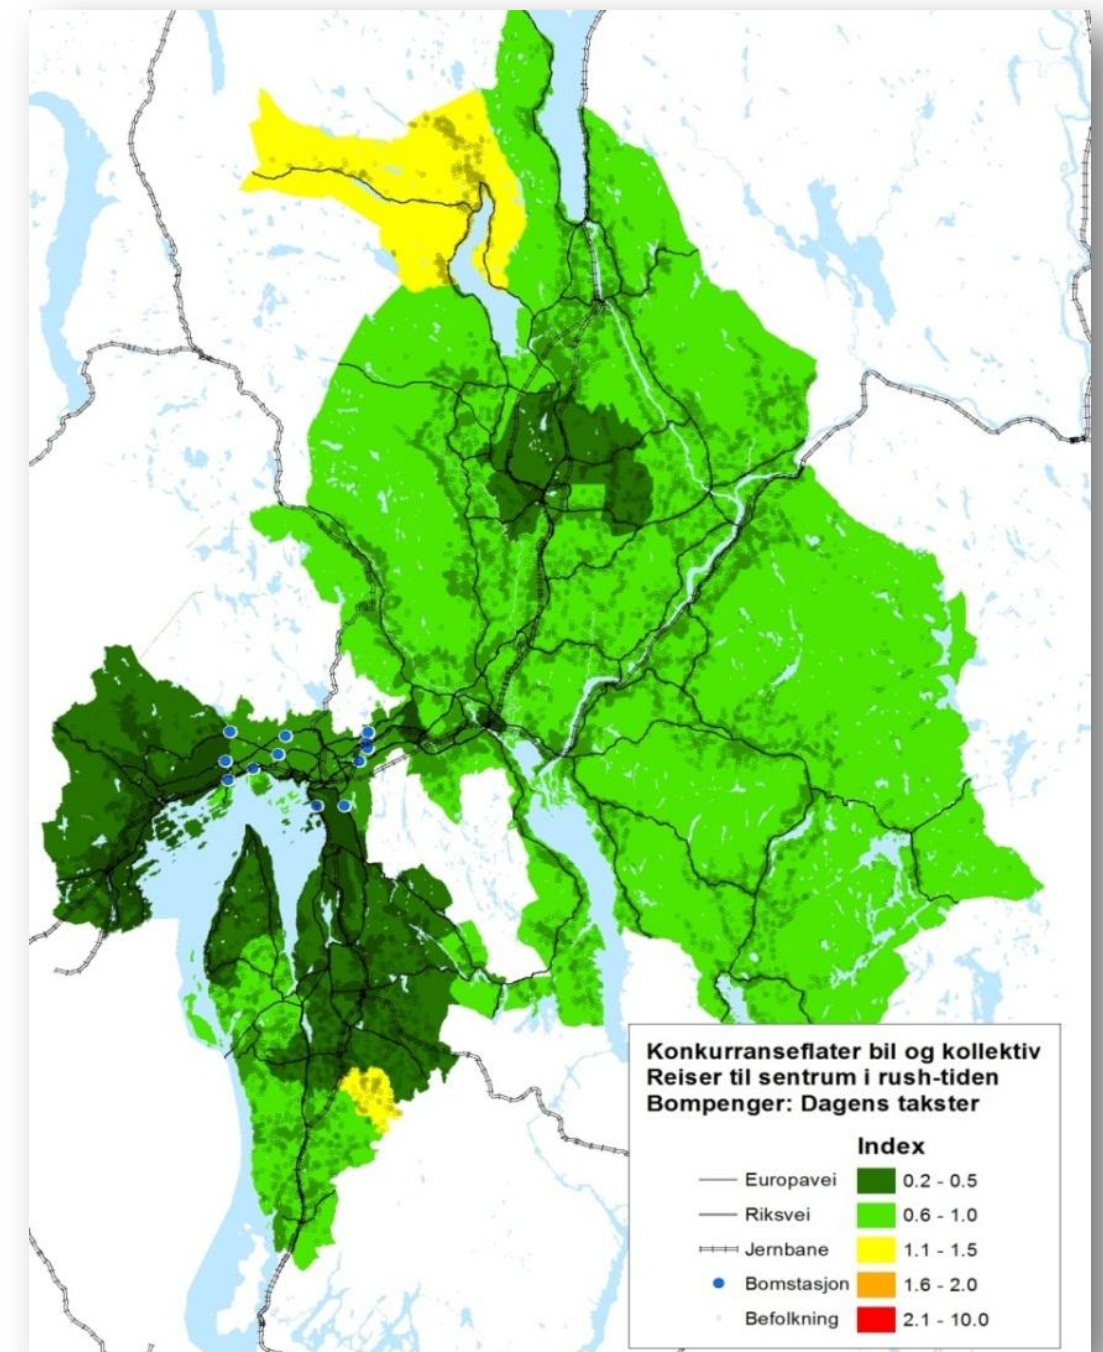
Konkurranseflater bil og kollektiv
Reiser til sentrum i rush-tiden
Bompenger: Dagens takster

Index

Europavei
Riksvei
Jernbane
Bomstasjon
Befolkning

0.2 - 0.5
0.6 - 1.0
1.1 - 1.5
1.6 - 2.0
2.1 - 10.0